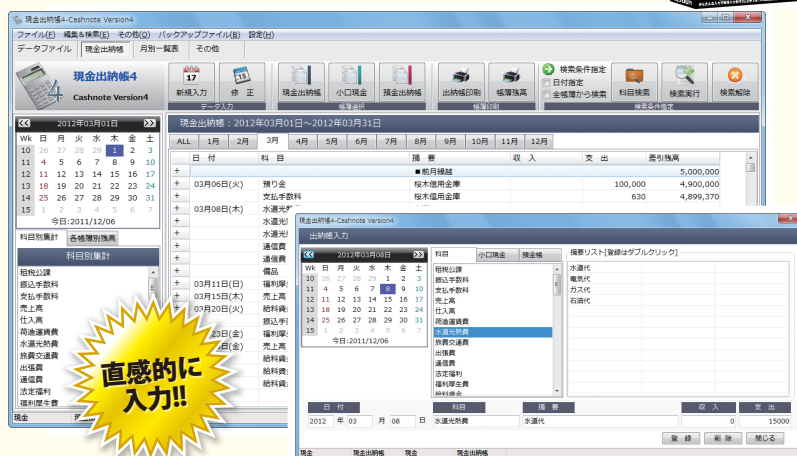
現金出納帳4-Cashnote Version4

ファイル(F) 編集＆検索(E) その他(O) バックアップファイル(B) 設定(H)

データファイル 現金出納帳 月別一覧表 その他

現金出納帳4
Cashnote Version4

新規入力 修正
データ入力

現金出納帳 小口現金 預金出納帳
帳簿選択

出納帳印刷 補簿残高
帳簿印刷

検索条件指定
日付指定
全帳簿から検索
科目検索 検索実行 検索解除
検索条件指定

2012年03月01日

| Wk | 日 | 月 | 火 | 水 | 木 | 金 | 土 |
|---|---|---|---|---|---|---|---|
| 10 | 26 | 27 | 28 | 29 | 1 | 2 | 3 |
| 11 | 4 | 5 | 6 | 7 | 8 | 9 | 10 |
| 12 | 11 | 12 | 13 | 14 | 15 | 16 | 17 |
| 13 | 18 | 19 | 20 | 21 | 22 | 23 | 24 |
| 14 | 25 | 26 | 27 | 28 | 29 | 30 | 31 |
| 15 | 1 | 2 | 3 | 4 | 5 | 6 | 7 |

今日:2011/12/06

科目別集計 各帳簿別残高

科目別集計

租税公課
摂込手数料
支払手数料
売上高
仕入高
荷造運賃費
水道光熱費
旅費交通費
出張費
通信費
法定福利
福利厚生費

現金

現金出納帳：2012年03月01日～2012年03月31日

ALL 1月 2月 3月 4月 5月 6月 7月 8月 9月 10月 11月 12月

| | 日 付 | 科 目 | 摘 要 | 収 入 | 支 出 | 差引残高 |
|---|---|---|---|---|---|---|
| + | | | ■前月繰越 | | | 5,000,000 |
| + | 03月06日(火) | 預り金 | 桜木信用金庫 | | 100,000 | 4,900,000 |
| + | | 支払手数料 | 桜木信用金庫 | | 630 | 4,899,370 |
| + | 03月08日(木) | 水道光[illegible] | | | | |
| + | | 水道光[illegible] | | | | |
| + | | 通信費 | | | | |
| + | | 通信費 | | | | |
| + | | 備品 | | | | |
| + | 03月11日(日) | 福利厚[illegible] | | | | |
| + | 03月15日(木) | 売上高 | | | | |
| + | 03月20日(火) | 給料賃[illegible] | | | | |
| + | | 摂込手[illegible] | | | | |
| + | | 福利厚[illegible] | | | | |
| + | 23日(金) | 売上高 | | | | |
| + | 25日(日) | 給料賃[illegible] | | | | |
| + | | 給料賃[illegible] | | | | |
| + | | 給料賃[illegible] | | | | |

直感的に
入力!!

現金出納帳4-Cashnote Version4

出納帳入力

2012年03月08日

| Wk | 日 | 月 | 火 | 水 | 木 | 金 | 土 |
|---|---|---|---|---|---|---|---|
| 10 | 26 | 27 | 28 | 29 | 1 | 2 | 3 |
| 11 | 4 | 5 | 6 | 7 | 8 | 9 | 10 |
| 12 | 11 | 12 | 13 | 14 | 15 | 16 | 17 |
| 13 | 18 | 19 | 20 | 21 | 22 | 23 | 24 |
| 14 | 25 | 26 | 27 | 28 | 29 | 30 | 31 |
| 15 | 1 | 2 | 3 | 4 | 5 | 6 | 7 |

今日:2011/12/06

科目 小口現金 預金帳

租税公課
摂込手数料
支払手数料
売上高
仕入高
荷造運賃費
水道光熱費
旅費交通費
出張費
通信費
法定福利
福利厚生費
給料賃金

摘要リスト[登録はダブルクリック]
水道代
電気代
ガス代
石油代

日 付 科目 摘 要 収 入 支 出
2012 年 03 月 08 日 水道光熱費 水道代 0 15000

登 録 削 除 閉じる

現金 現金出納帳 現金 現金出納帳